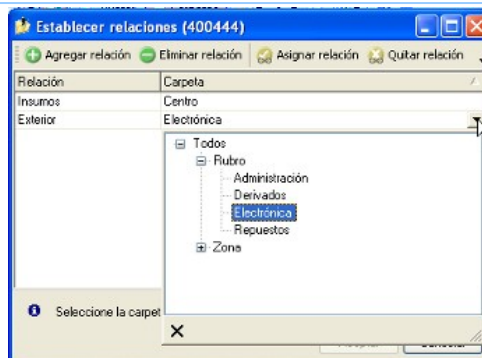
Establecer relaciones (400444)

Agregar relación Eliminar relación Asignar relación Quitar relación

| Relación | Carpeta |
|---|---|
| Insumos | Centro |
| Exterior | Electrónica |

Todos
Rubro
Administración
Derivados
Electrónica
Repuestos
Zona

Seleccione la carpet

×